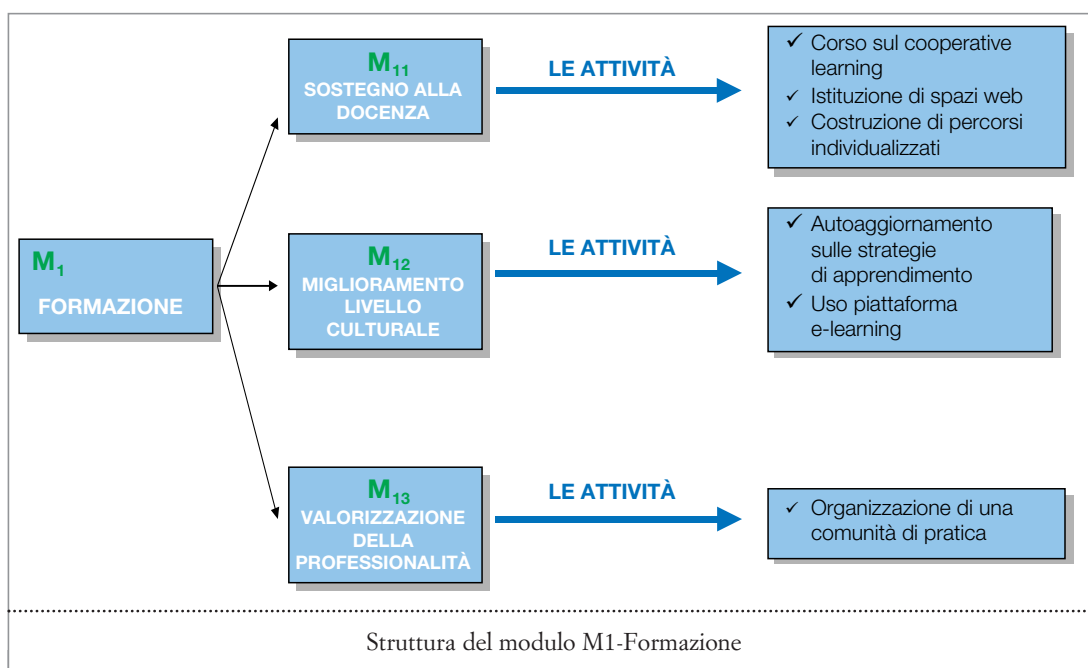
$M_1$
FORMAZIONE

$M_{11}$
SOSTEGNO ALLA DOCENZA

LE ATTIVITÀ

✓ Corso sul cooperative learning
✓ Istituzione di spazi web
✓ Costruzione di percorsi individualizzati

$M_{12}$
MIGLIORAMENTO LIVELLO CULTURALE

LE ATTIVITÀ

✓ Autoaggiornamento sulle strategie di apprendimento
✓ Uso piattaforma e-learning

$M_{13}$
VALORIZZAZIONE DELLA PROFESSIONALITÀ

LE ATTIVITÀ

✓ Organizzazione di una comunità di pratica

Struttura del modulo M1-Formazione